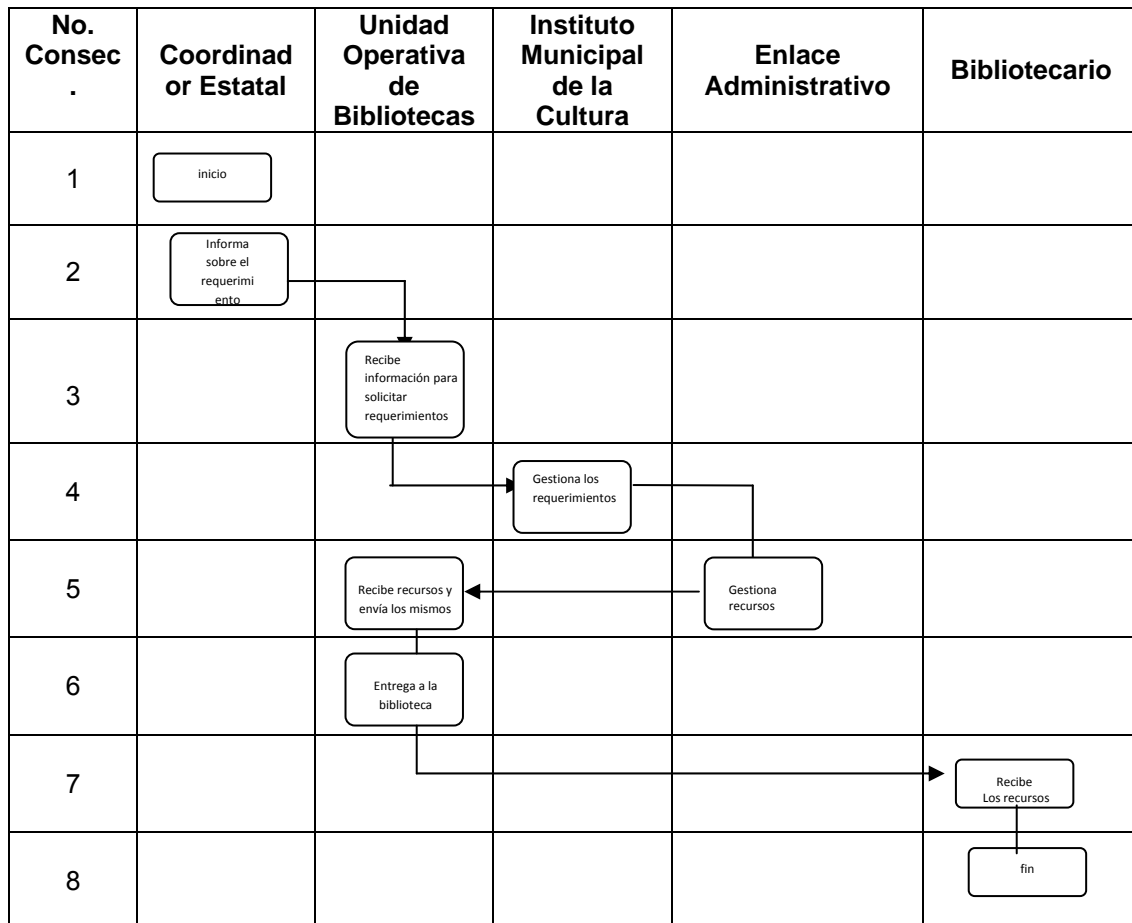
| No. Consec. | Coordinador Estatal | Unidad Operativa de Bibliotecas | Instituto Municipal de la Cultura | Enlace Administrativo | Bibliotecario |
|---|---|---|---|---|---|
| 1 | inicio | | | | |
| 2 | Informa sobre el requerimiento | | | | |
| 3 | | Recibe información para solicitar requerimientos | | | |
| 4 | | | Gestiona los requerimientos | | |
| 5 | | Recibe recursos y envía los mismos | | Gestiona recursos | |
| 6 | | Entrega a la biblioteca | | | |
| 7 | | | | | Recibe Los recursos |
| 8 | | | | | fin |